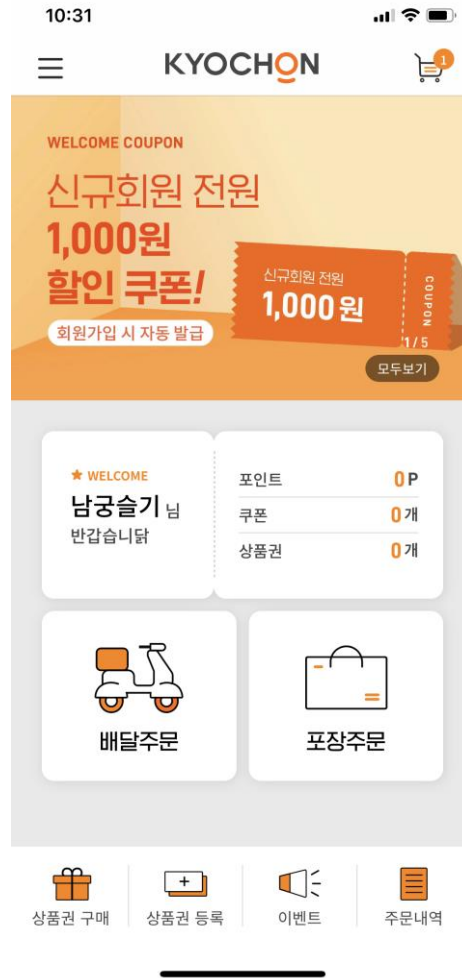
10:31

KYOCHON

1

WELCOME COUPON

신규회원 전원
1,000원
할인 쿠폰!

회원가입 시 자동 발급

신규회원 전원
1,000 원
COUPON

1/5

모두보기

★ WELCOME
남궁슬기 님
반갑습니닭

포인트 0 P
쿠폰 0 개
상품권 0 개

배달주문

포장주문

상품권 구매

상품권 등록

이벤트

주문내역